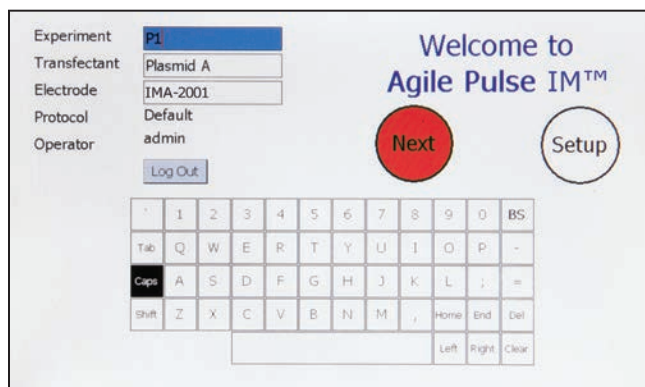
Experiment P1
Transfectant Plasmid A
Electrode IMA-2001
Protocol Default
Operator admin

Log Out

Welcome to
Agile Pulse IM™

Next

Setup

| ` | 1 | 2 | 3 | 4 | 5 | 6 | 7 | 8 | 9 | 0 | BS |
|---|---|---|---|---|---|---|---|---|---|---|---|
| Tab | Q | W | E | R | T | Y | U | I | O | P | - |
| Caps | A | S | D | F | G | H | J | K | L | ; | = |
| Shift | Z | X | C | V | B | N | M | , | Home | End | Del |
| | | | | | | | | | Left | Right | Clear |